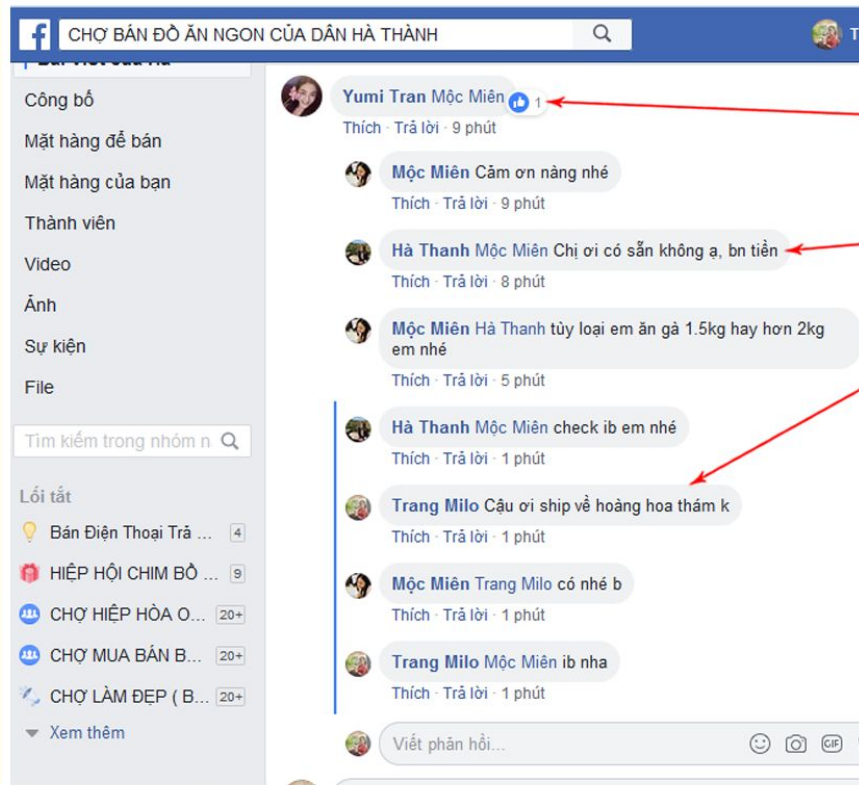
CHỢ BÁN ĐỒ ĂN NGON CỦA DÂN HÀ THÀNH

T

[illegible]

Công bố

Mặt hàng để bán

Mặt hàng của bạn

Thành viên

Video

Ảnh

Sự kiện

File

Tìm kiếm trong nhóm n

Lối tắt

Bán Điện Thoại Trả ... 4

HIỆP HỘI CHIM BỒ ... 9

CHỢ HIỆP HÒA O... 20+

CHỢ MUA BÁN B... 20+

CHỢ LÀM ĐẸP ( B... 20+

Xem thêm

Yumi Tran Mộc Miên 1

Thích · Trả lời · 9 phút

Mộc Miên Cảm ơn nàng nhé

Thích · Trả lời · 9 phút

Hà Thanh Mộc Miên Chị ơi có sẵn không ạ, bn tiền

Thích · Trả lời · 8 phút

Mộc Miên Hà Thanh tùy loại em ăn gà 1.5kg hay hơn 2kg em nhé

Thích · Trả lời · 5 phút

Hà Thanh Mộc Miên check ib em nhé

Thích · Trả lời · 1 phút

Trang Milo Cậu ơi ship về hoàng hoa thám k

Thích · Trả lời · 1 phút

Mộc Miên Trang Milo có nhé b

Thích · Trả lời · 1 phút

Trang Milo Mộc Miên ib nha

Thích · Trả lời · 1 phút

Viết phản hồi...

GIF